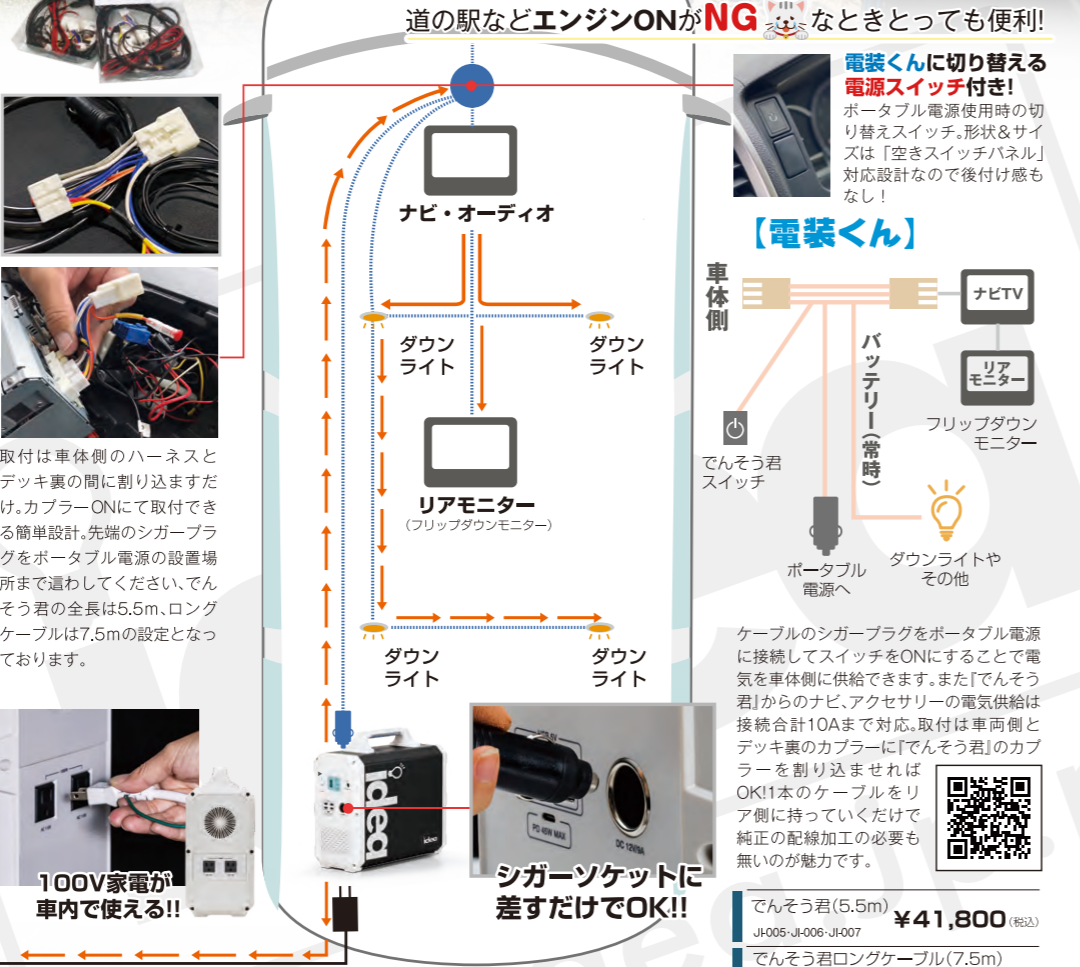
道の駅などエンジンONがNGなときとっても便利!

電装くんに切り替える電源スイッチ付き!
ポータブル電源使用時の切り替えスイッチ。形状&サイズは「空きスイッチパネル」対応設計なので後付け感もなし!

ナビ・オーディオ

ダウンライト
ダウンライト

リアモニター
(フリップダウンモニター)

ダウンライト
ダウンライト

取付は車体側のハーネスとデッキ裏の間に割り込ますだけ。カプラーONにて取付できる簡単設計。先端のシガープラグをポータブル電源の設置場所まで這わしてください、でんそう君の全長は5.5m、ロングケーブルは7.5mの設定となっております。

【電装くん】
車体側
ナビTV
リアモニター
フリップダウンモニター
バッテリー(常時)
でんそう君スイッチ
ポータブル電源へ
ダウンライトやその他

ケーブルのシガープラグをポータブル電源に接続してスイッチをONにすることで電気を車体側に供給できます。また『でんそう君』からのナビ、アクセサリーの電気供給は接続合計10Aまで対応。取付は車両側とデッキ裏のカプラーに『でんそう君』のカプラーを割り込ませればOK!1本のケーブルをリア側に持っていくだけで純正の配線加工の必要も無いのが魅力です。

idea
PD 60W MAX
DC 12V/9A

100V家電が車内で使える!!

シガーソケットに差すだけでOK!!

でんそう君(5.5m)
JI-005・JI-006・JI-007
¥41,800(税込)
でんそう君ロングケーブル(7.5m)